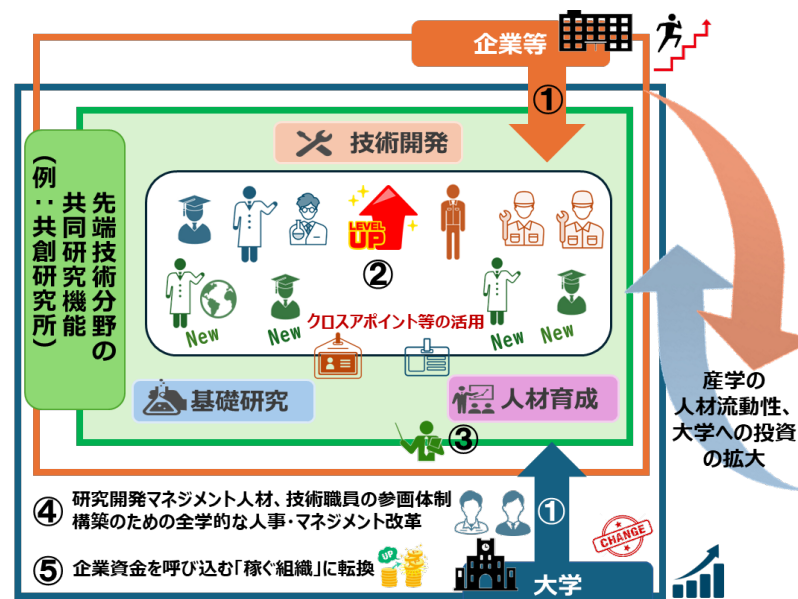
企業等

①

技術開発

先端技術分野の共同研究機能

（例：共創研究所）

LEVEL UP

②

New

New

クロスアポイント等の活用

New

New

基礎研究

人材育成

③

産学の人材流動性、大学への投資の拡大

④ 研究開発マネジメント人材、技術職員の参画体制構築のための全学的な人事・マネジメント改革

①

CHANGE

⑤ 企業資金を呼び込む「稼ぐ組織」に転換

UP

大学